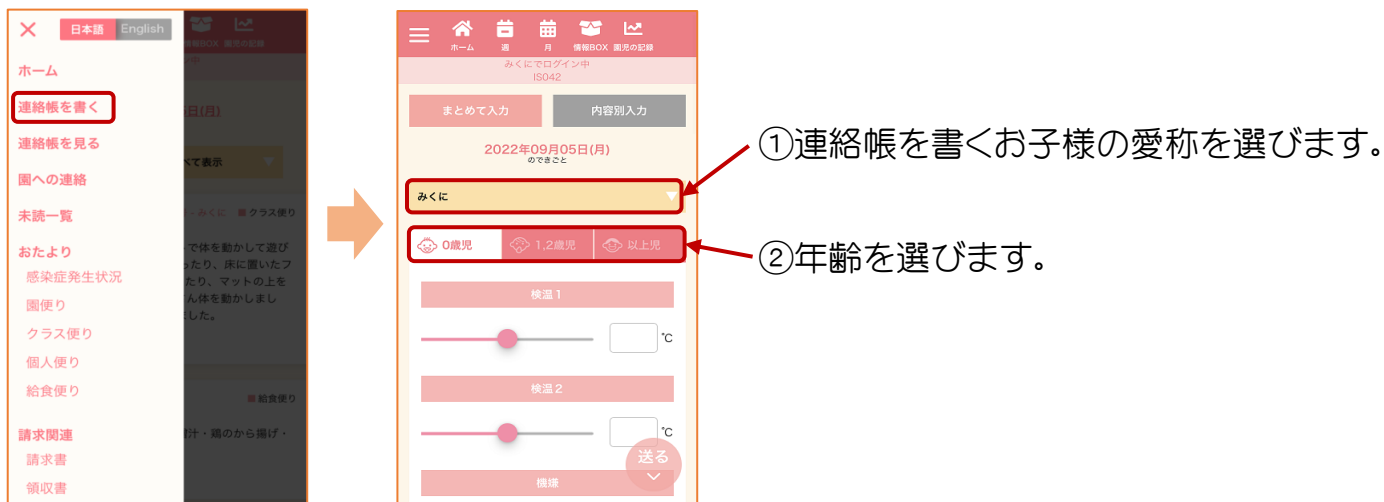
日本語 English

ホーム

連絡帳を書く

連絡帳を見る

園への連絡

未読一覧

おたより

感染症発生状況

園便り

クラス便り

個人便り

給食便り

請求関連

請求書

領収書

ホーム 週 月 情報BOX 園児の記録

みくにでログイン中
IS042

まとめて入力 内容別入力

2022年09月05日(月)
のできごと

みくに

0歳児 1,2歳児 以上児

検温１

℃

検温２

℃

送る

機嫌

①連絡帳を書くお子様の愛称を選びます。

②年齢を選びます。